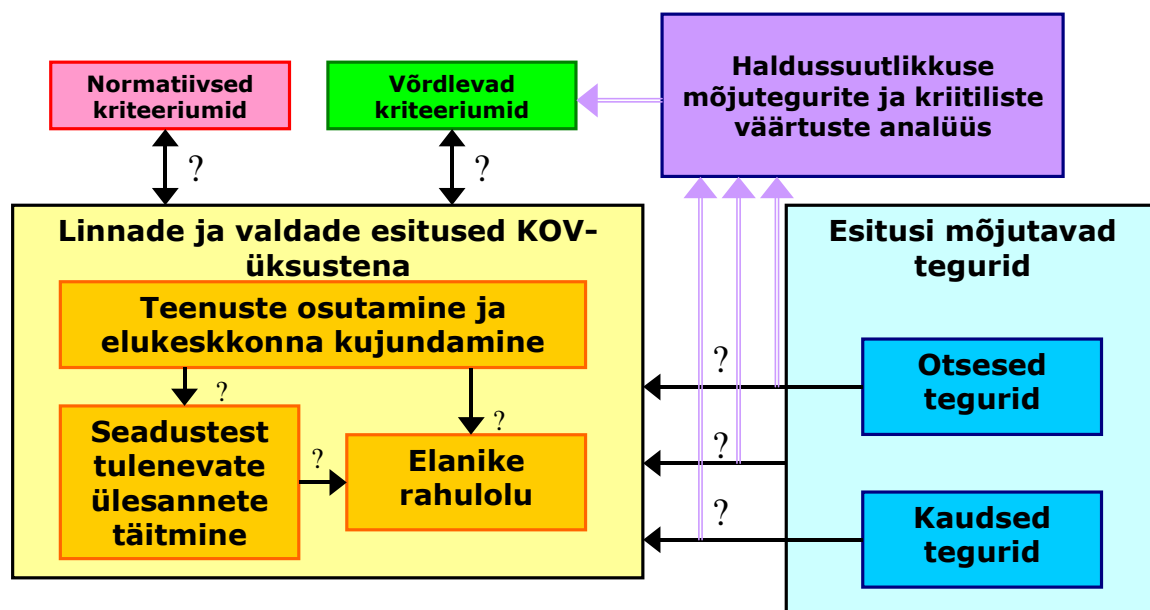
Normatiivsed kriteeriumid

Võrdlevad kriteeriumid

Haldussuutlikkuse mõjutegurite ja kriitiliste väärtuste analüüs

?

?

Linnade ja valdade esitused KOV-üksustena

Teenuste osutamine ja elukeskkonna kujundamine

?

?

Seadustest tulenevate ülesannete täitmine

?

Elanike rahulolu

Esitusi mõjutavad tegurid

?

Otsesed tegurid

?

?

Kaudsed tegurid